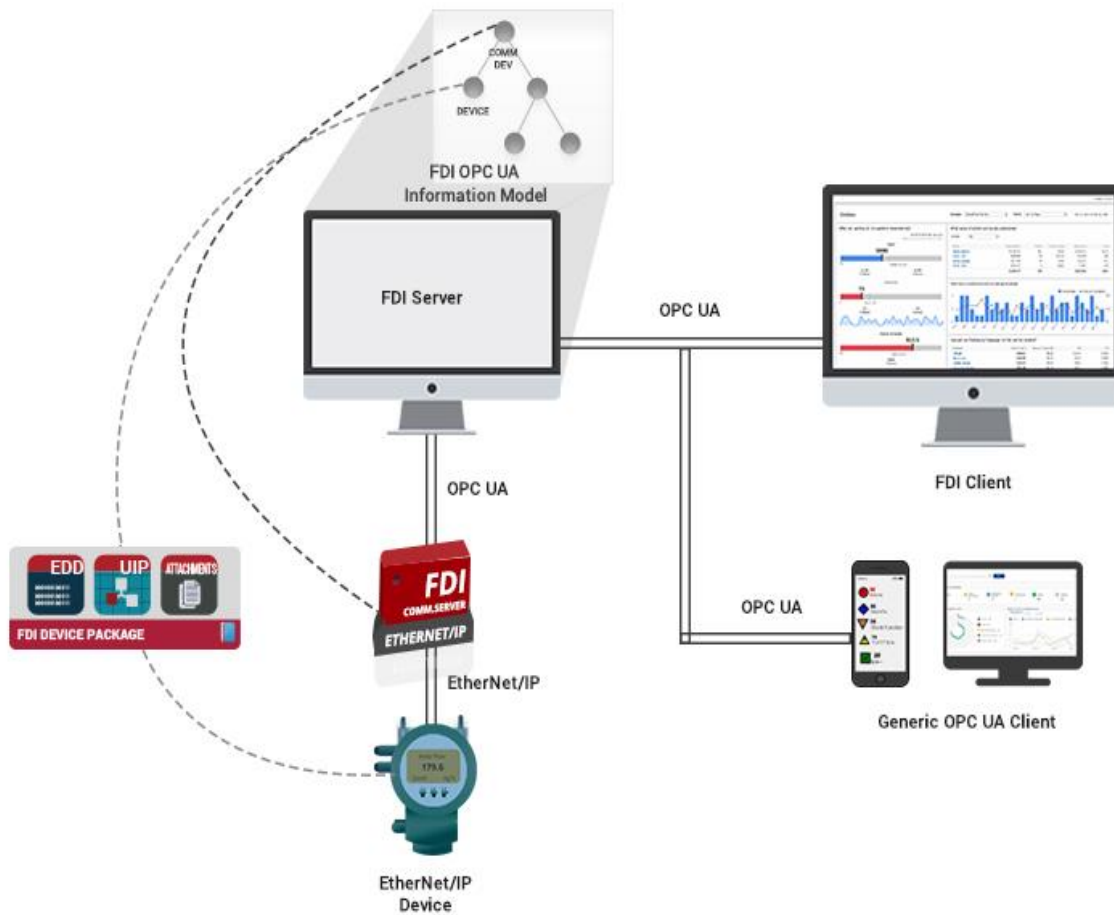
COMM DEV

DEVICE

FDI OPC UA Information Model

FDI Server

OPC UA

FDI Client

OPC UA

EDD

UIP

ATTACHMENTS

FDI DEVICE PACKAGE

FDI COMM.SERVER

ETHERNET/IP

OPC UA

EtherNet/IP

Generic OPC UA Client

179.5

EtherNet/IP Device